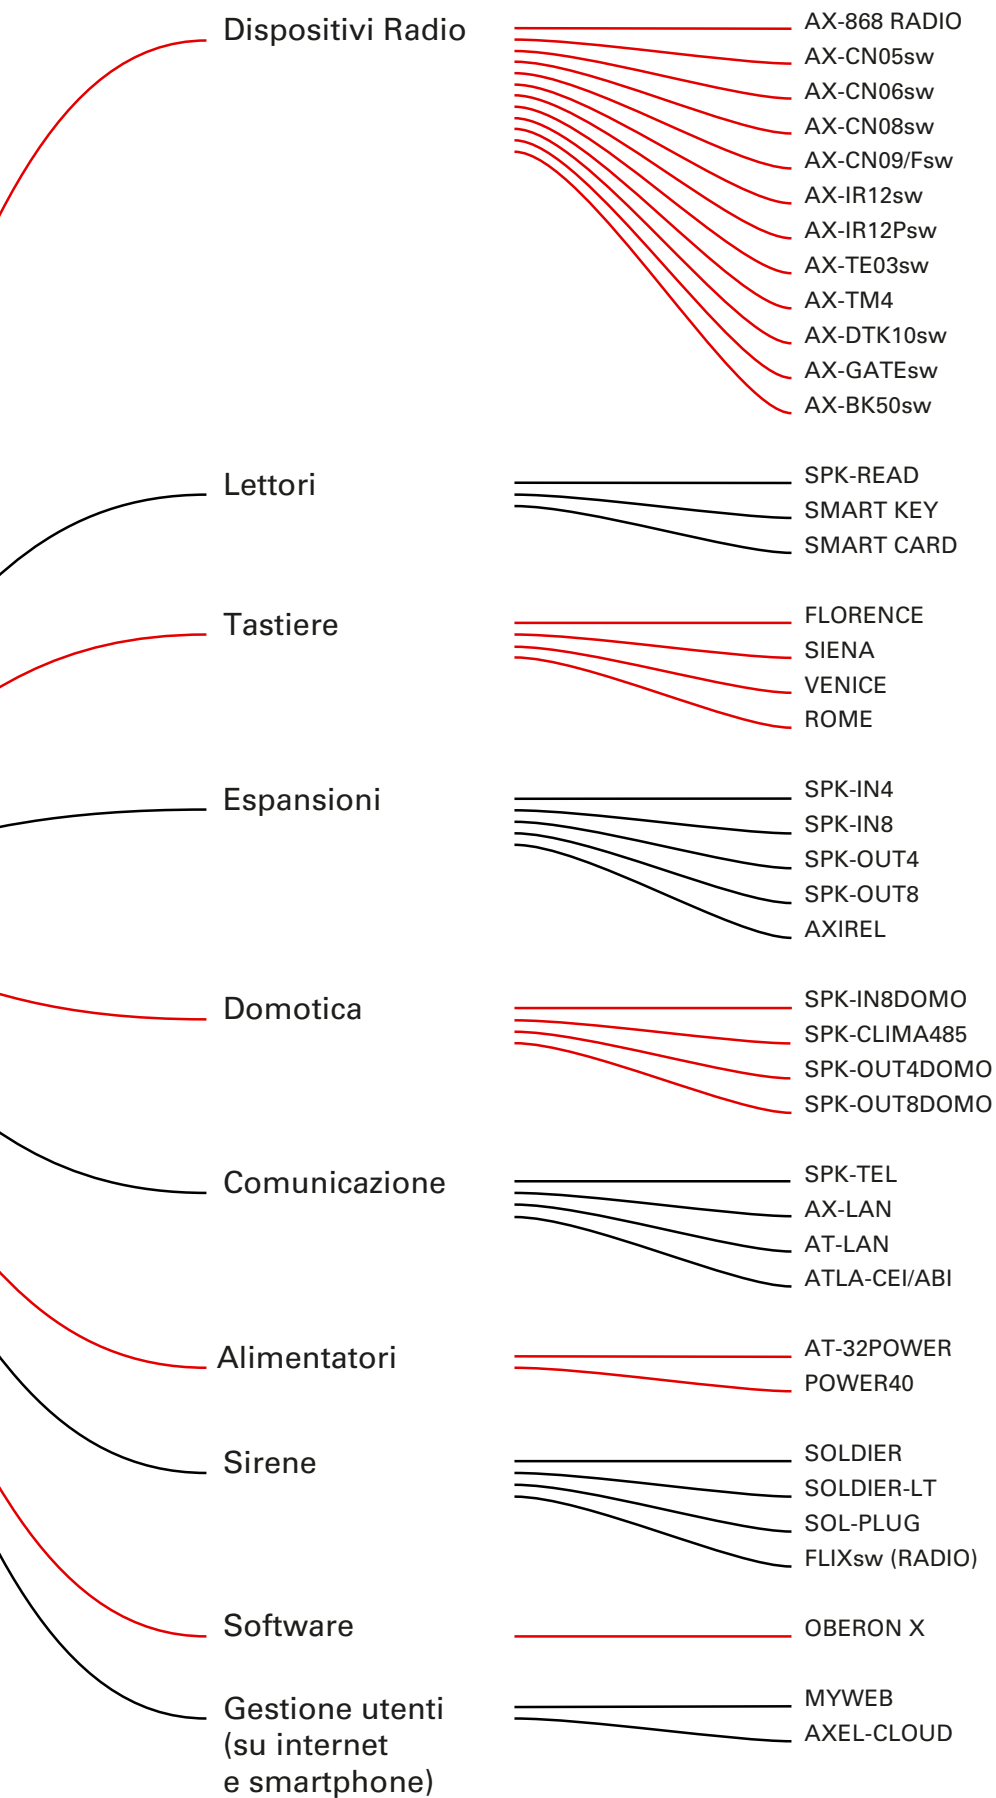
Dispositivi Radio

AX-868 RADIO
AX-CN05sw
AX-CN06sw
AX-CN08sw
AX-CN09/Fsw
AX-IR12sw
AX-IR12Psw
AX-TE03sw
AX-TM4
AX-DTK10sw
AX-GATEsw
AX-BK50sw

Lettori

SPK-READ
SMART KEY
SMART CARD

Tastiere

FLORENCE
SIENA
VENICE
ROME

Espansioni

SPK-IN4
SPK-IN8
SPK-OUT4
SPK-OUT8
AXIREL

Domotica

SPK-IN8DOMO
SPK-CLIMA485
SPK-OUT4DOMO
SPK-OUT8DOMO

Comunicazione

SPK-TEL
AX-LAN
AT-LAN
ATLA-CEI/ABI

Alimentatori

AT-32POWER
POWER40

Sirene

SOLDIER
SOLDIER-LT
SOL-PLUG
FLIXsw (RADIO)

Software

OBERON X

Gestione utenti (su internet e smartphone)

MYWEB
AXEL-CLOUD